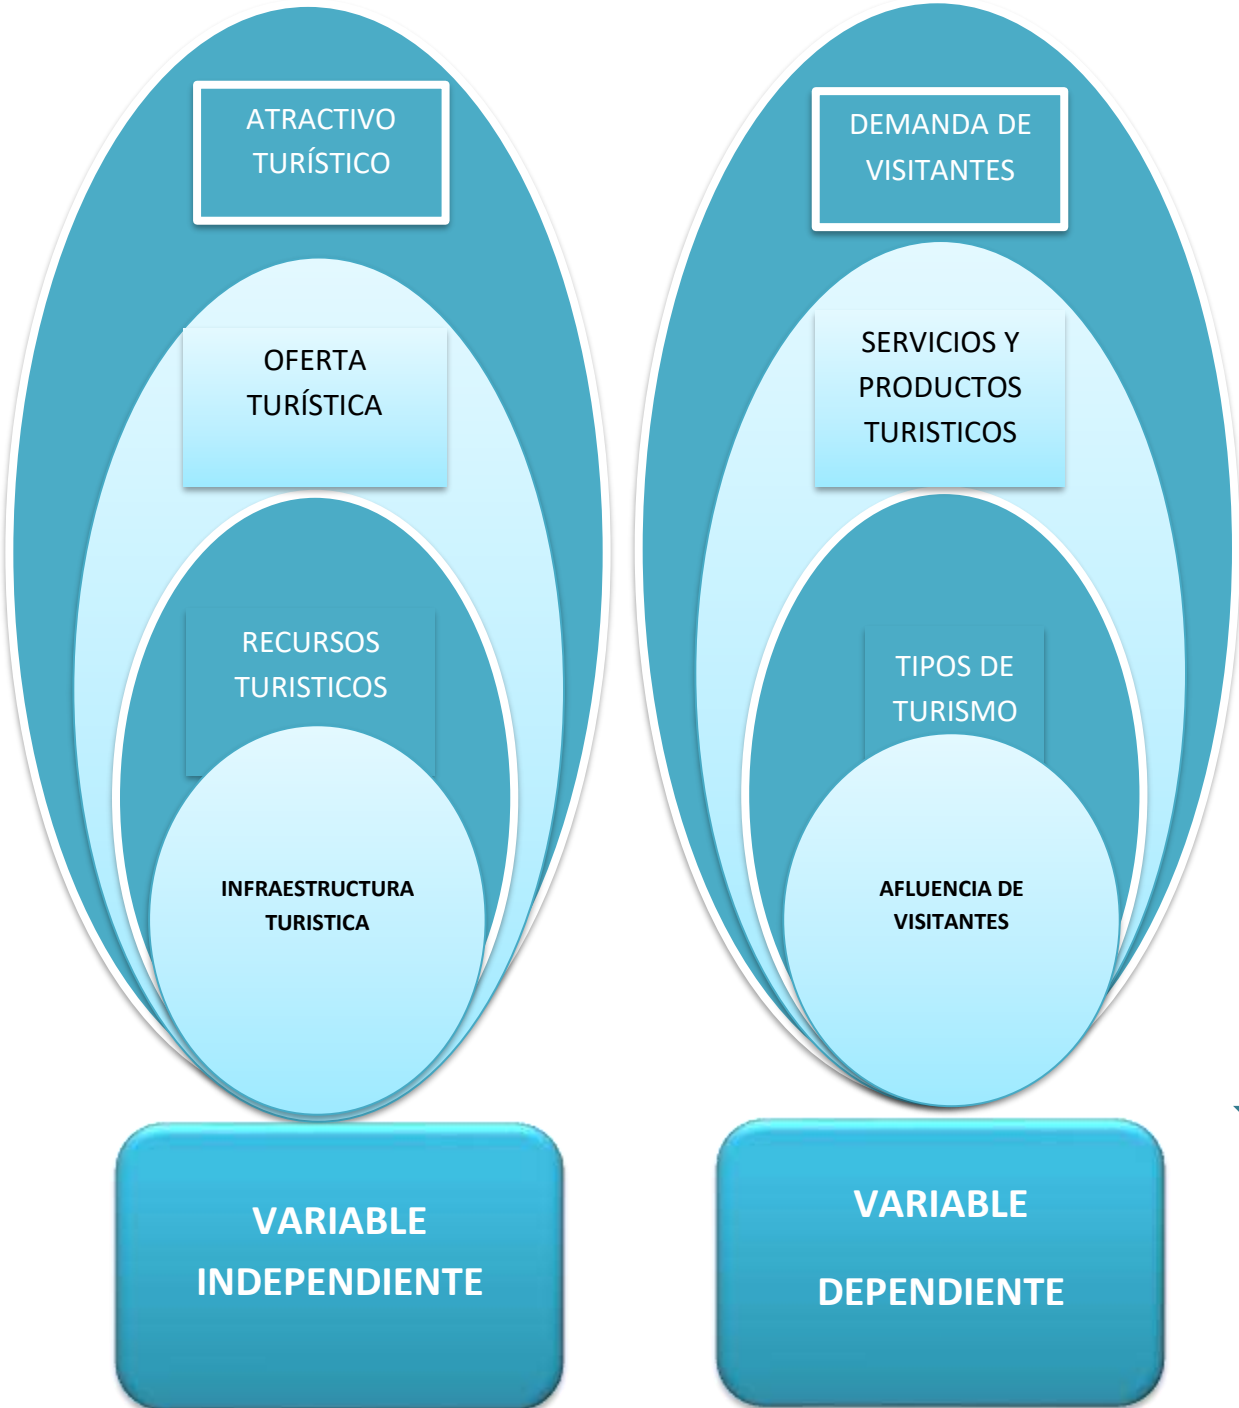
ATRACTIVO TURÍSTICO

OFERTA TURÍSTICA

RECURSOS TURISTICOS

INFRAESTRUCTURA TURISTICA

VARIABLE INDEPENDIENTE

DEMANDA DE VISITANTES

SERVICIOS Y PRODUCTOS TURISTICOS

TIPOS DE TURISMO

AFLUENCIA DE VISITANTES

VARIABLE DEPENDIENTE